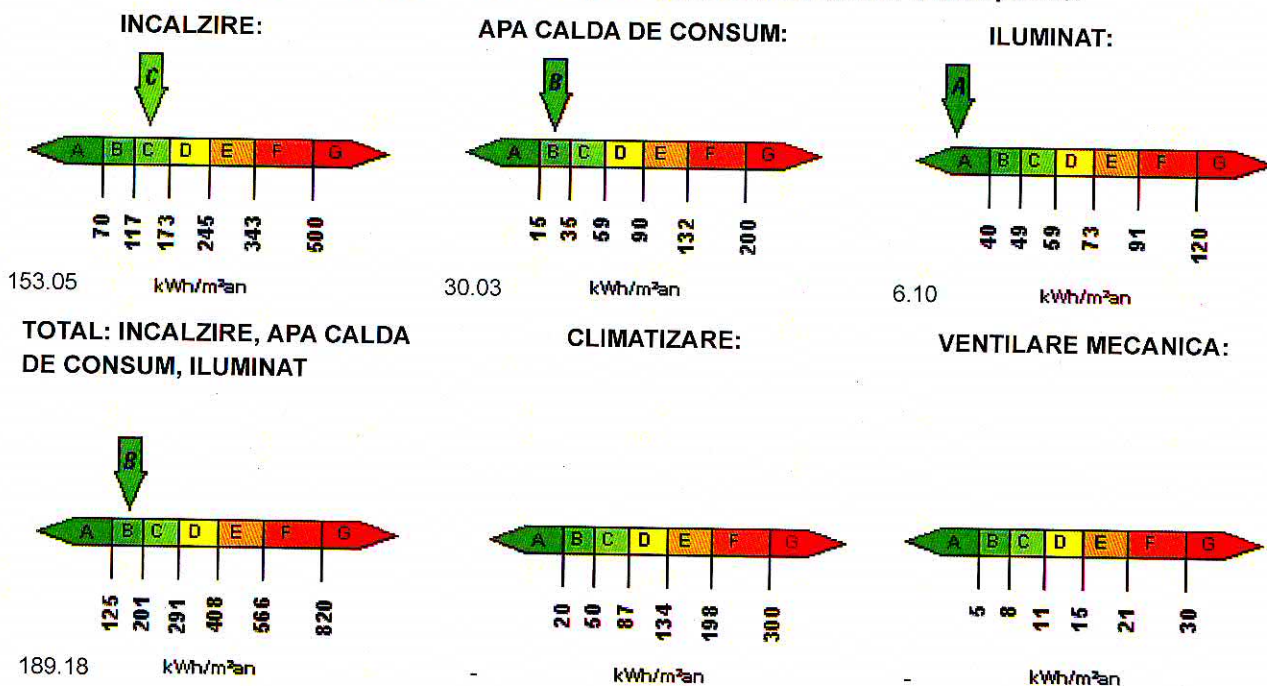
INCALZIRE:

C

A B C D E F G

70 117 173 245 343 500

153.05 kWh/m²an

APA CALDA DE CONSUM:

B

A B C D E F G

15 35 59 90 132 200

30.03 kWh/m²an

ILUMINAT:

A

A B C D E F G

40 49 59 73 91 120

6.10 kWh/m²an

TOTAL: INCALZIRE, APA CALDA DE CONSUM, ILUMINAT

B

A B C D E F G

125 201 291 408 566 820

189.18 kWh/m²an

CLIMATIZARE:

A B C D E F G

20 50 87 134 198 300

- kWh/m²an

VENTILARE MECANICA:

A B C D E F G

5 8 11 15 21 30

- kWh/m²an